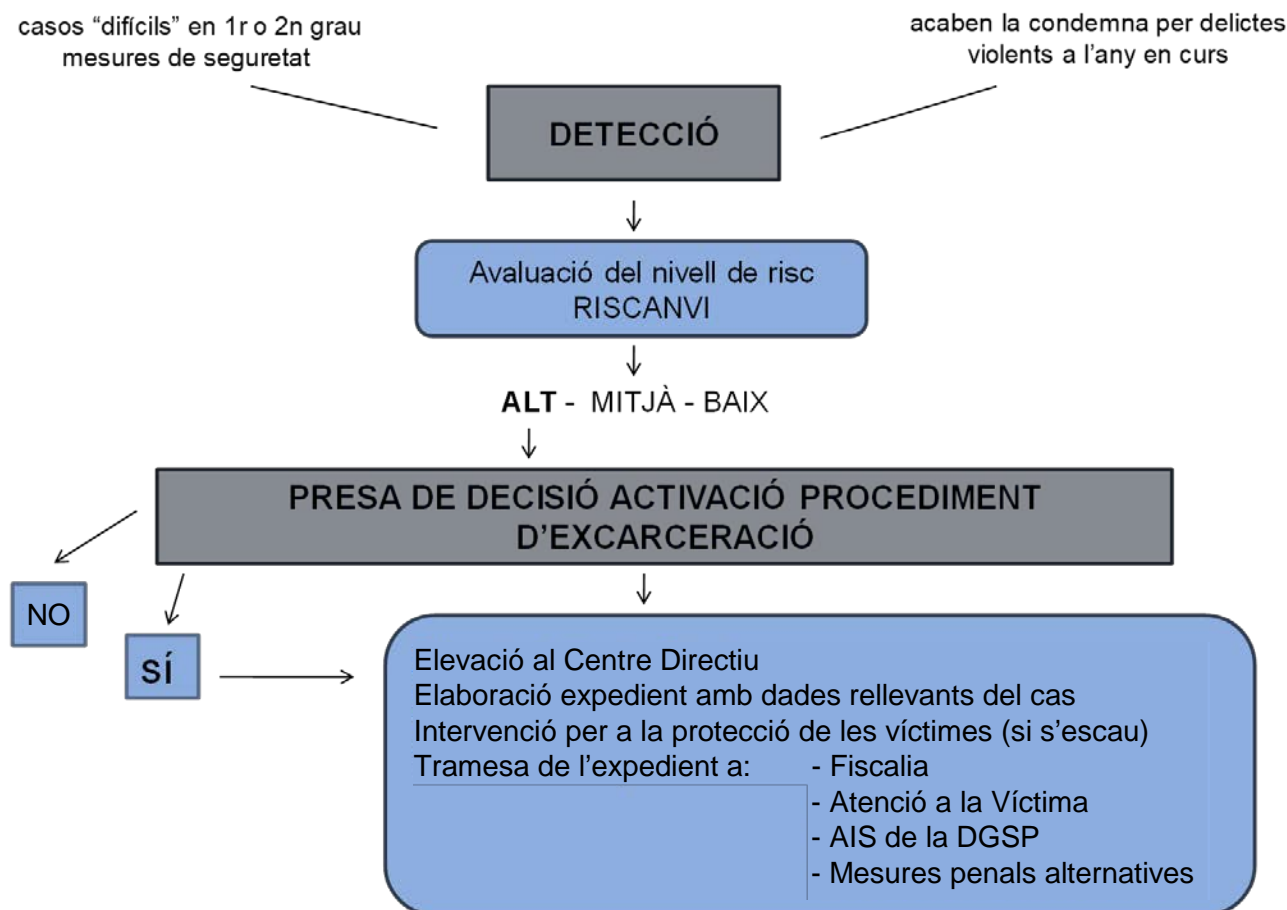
casos “difícils” en 1r o 2n grau mesures de seguretat

acaben la condemna per delictes violents a l’any en curs

DETECCIÓ

Avaluació del nivell de risc RISCANVI

**ALT** - MITJÀ - BAIX

PRESA DE DECISIÓ ACTIVACIÓ PROCEDIMENT D’EXCARCERACIÓ

NO

SÍ

Elevació al Centre Directiu
Elaboració expedient amb dades rellevants del cas
Intervenció per a la protecció de les víctimes (si s’escau)
Tramesa de l’expedient a: - Fiscalia
- Atenció a la Víctima
- AIS de la DGSP
- Mesures penals alternatives